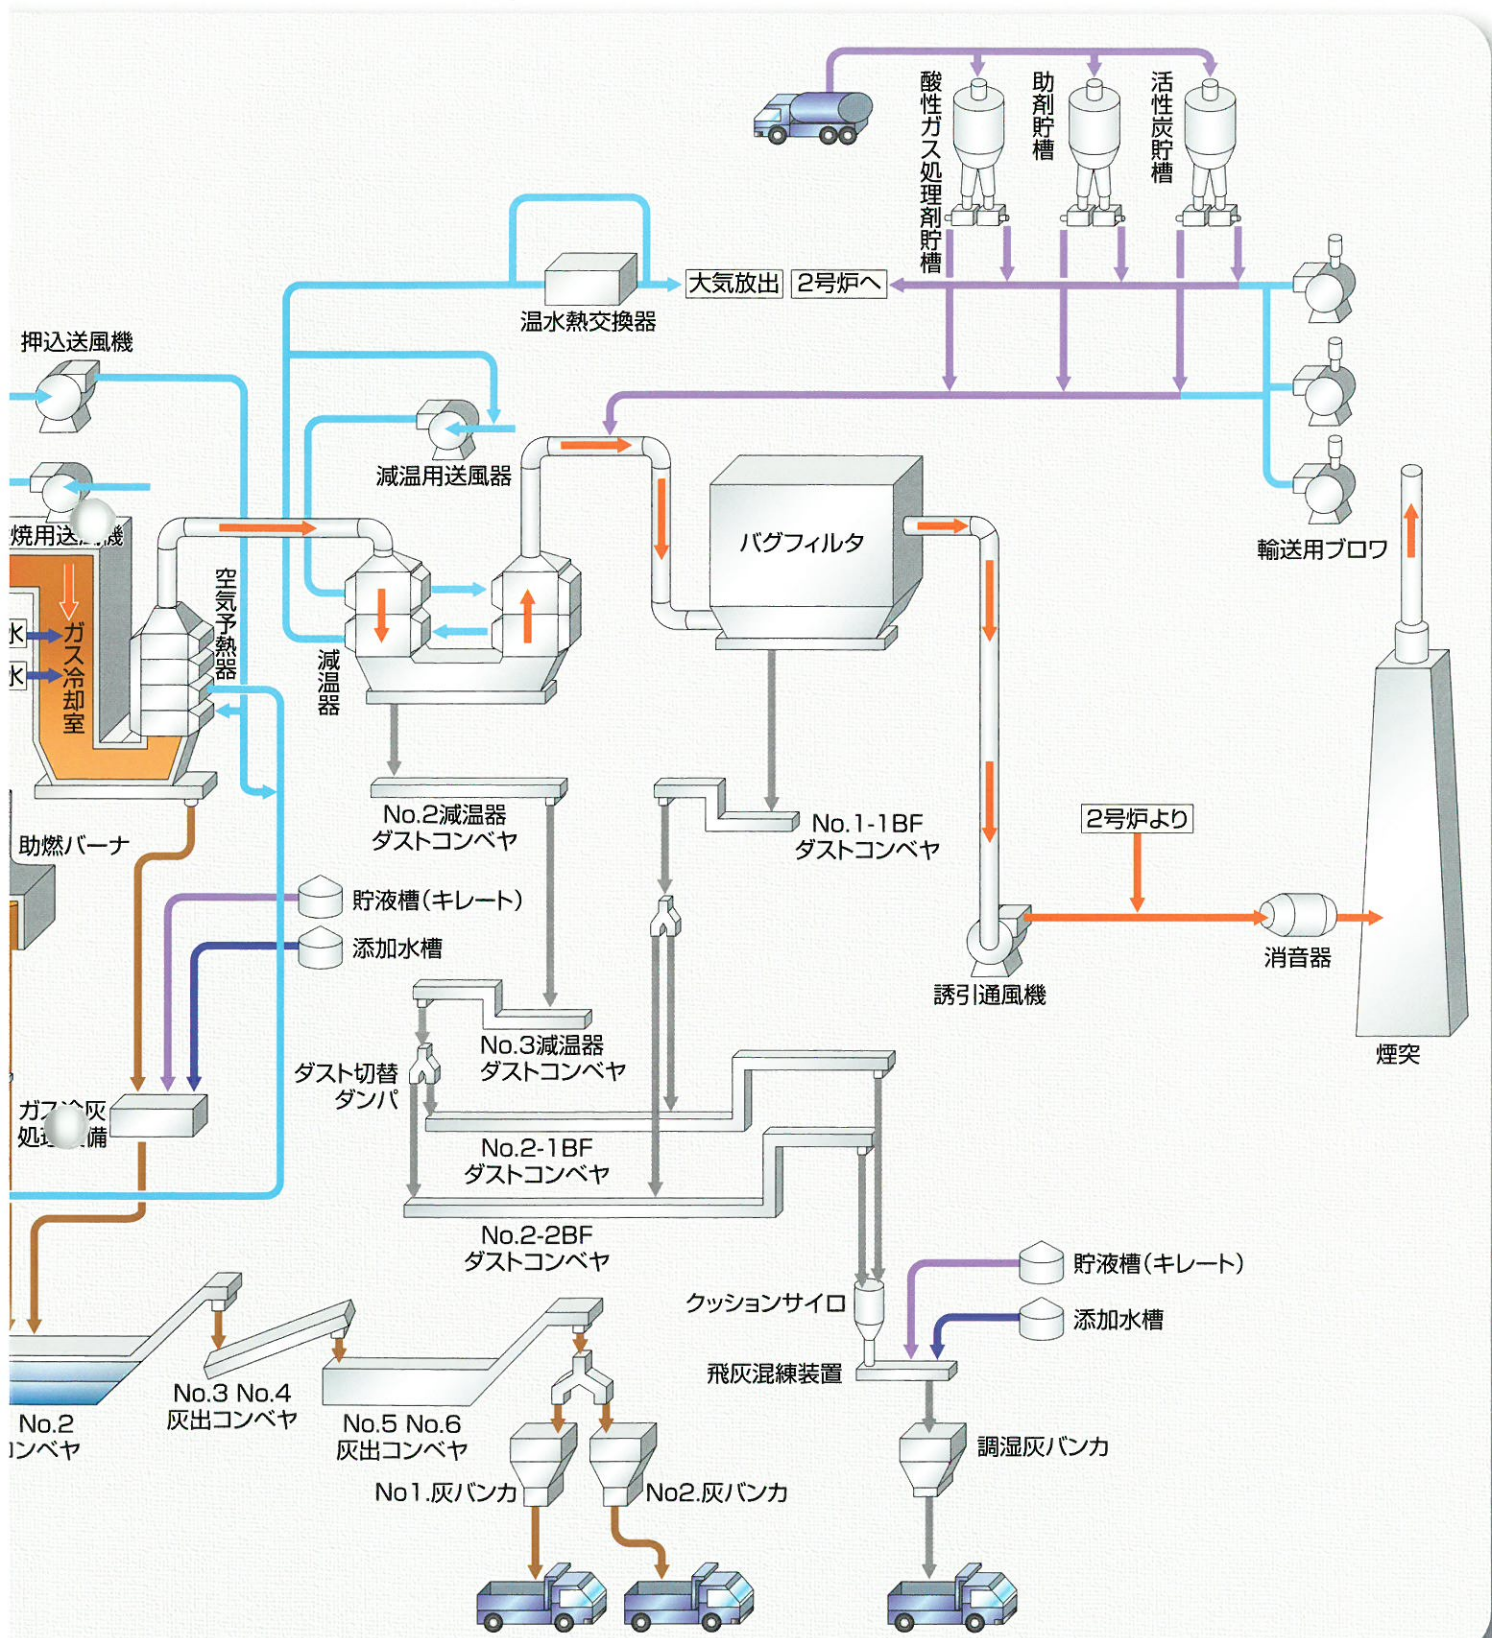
酸性ガス処理剤貯槽

助剤貯槽

活性炭貯槽

大気放出

2号炉へ

温水熱交換器

押込送風機

減温用送風器

焼用送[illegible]機

バグフィルタ

輸送用ブロワ

空気予熱器

水

水

ガス冷却室

減温器

No.2減温器
ダストコンベヤ

No.1-1BF
ダストコンベヤ

2号炉より

助燃バーナ

貯液槽(キレート)

添加水槽

消音器

誘引通風機

煙突

No.3減温器
ダストコンベヤ

ダスト切替
ダンパ

ガ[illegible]灰
処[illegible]備

No.2-1BF
ダストコンベヤ

No.2-2BF
ダストコンベヤ

貯液槽(キレート)

クッションサイロ

添加水槽

飛灰混練装置

No.3 No.4
灰出コンベヤ

No.2
ンベヤ

No.5 No.6
灰出コンベヤ

調湿灰バンカ

No1.灰バンカ

No2.灰バンカ